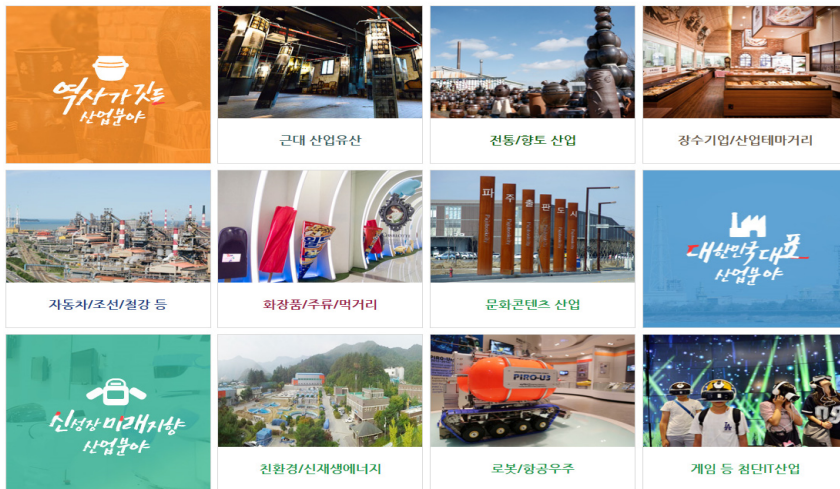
역사가깃든 산업분야

근대 산업유산

전통/향토 산업

장수기업/산업테마거리

자동차/조선/철강 등

화장품/주류/먹거리

파주출판도시

문화콘텐츠 산업

대한민국대표 산업분야

신성장 미래지향 산업분야

친환경/신재생에너지

PIRO-US

로봇/항공우주

게임 등 첨단IT산업